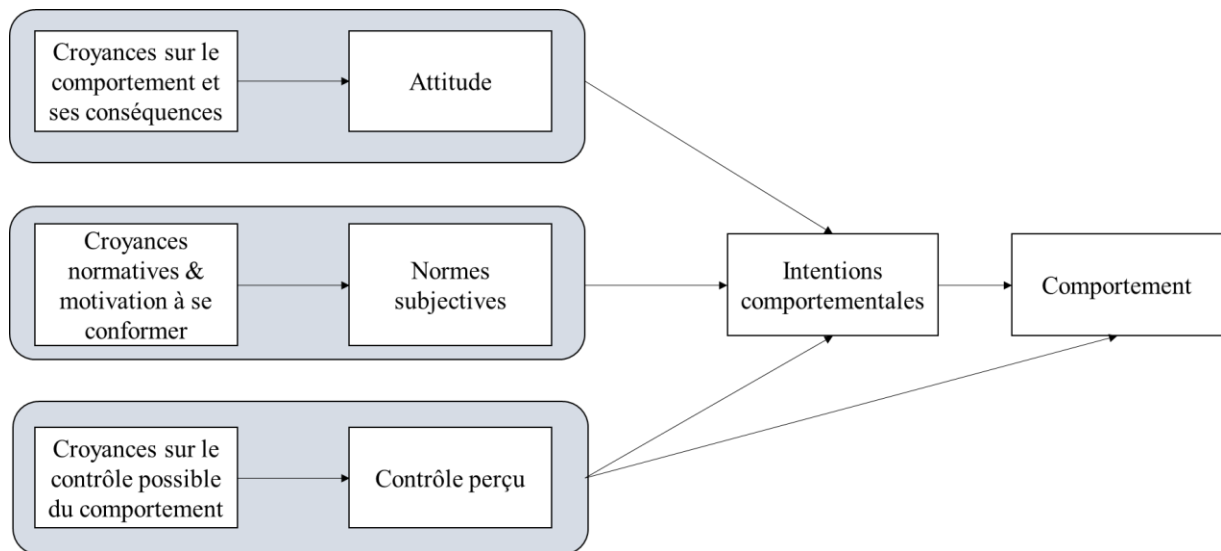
Croyances sur le comportement et ses conséquences

Attitude

Croyances normatives & motivation à se conformer

Normes subjectives

Croyances sur le contrôle possible du comportement

Contrôle perçu

Intentions comportementales

Comportement